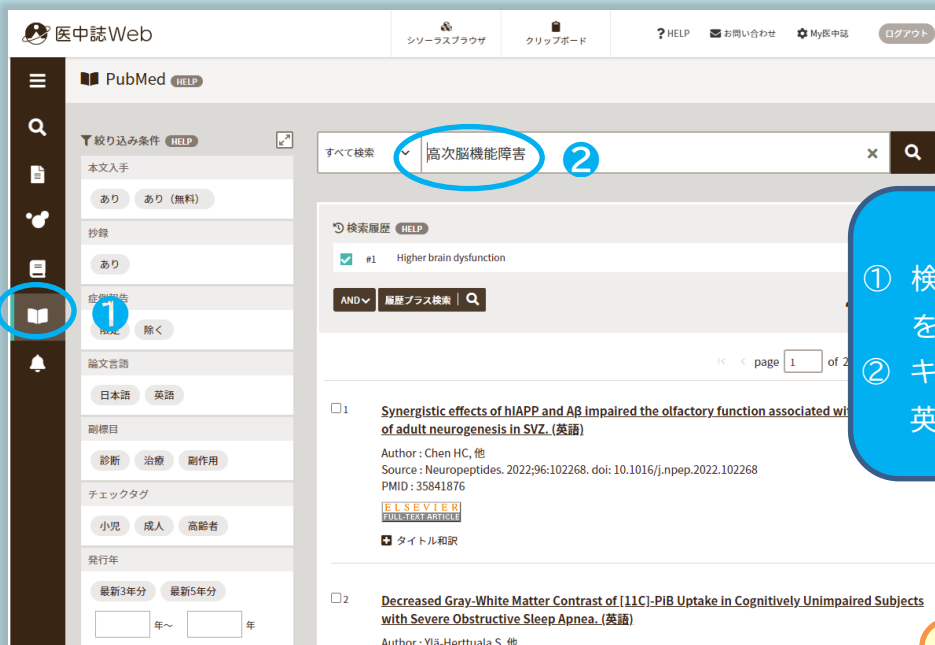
医中誌Web

シソーラスブラウザ

クリップボード

? HELP

お問い合わせ

My医中誌

ログアウト

PubMed HELP

絞り込み条件 HELP

本文入手

あり

あり（無料）

抄録

あり

症例報告

除外

除く

論文言語

日本語

英語

副標目

診断

治療

副作用

チェックタグ

小児

成人

高齢者

発行年

最新3年分

最新5年分

年〜

年

すべて検索

高次脳機能障害

❷

❶

検索履歴 HELP

#1 Higher brain dysfunction

AND

履歴プラス検索

page 1 of 2

① 検

を

② キ

英

1 Synergistic effects of hIAPP and Aβ impaired the olfactory function associated wi of adult neurogenesis in SVZ. (英語)

Author : Chen HC, 他

Source : Neuropeptides. 2022;96:102268. doi: 10.1016/j.npep.2022.102268

PMID : 35841876

ELSEVIER FULL-TEXT ARTICLE

タイトル和訳

2 Decreased Gray-White Matter Contrast of [11C]-PiB Uptake in Cognitively Unimpaired Subjects with Severe Obstructive Sleep Apnea. (英語)

Author : Ylä-Herttuala S, 他